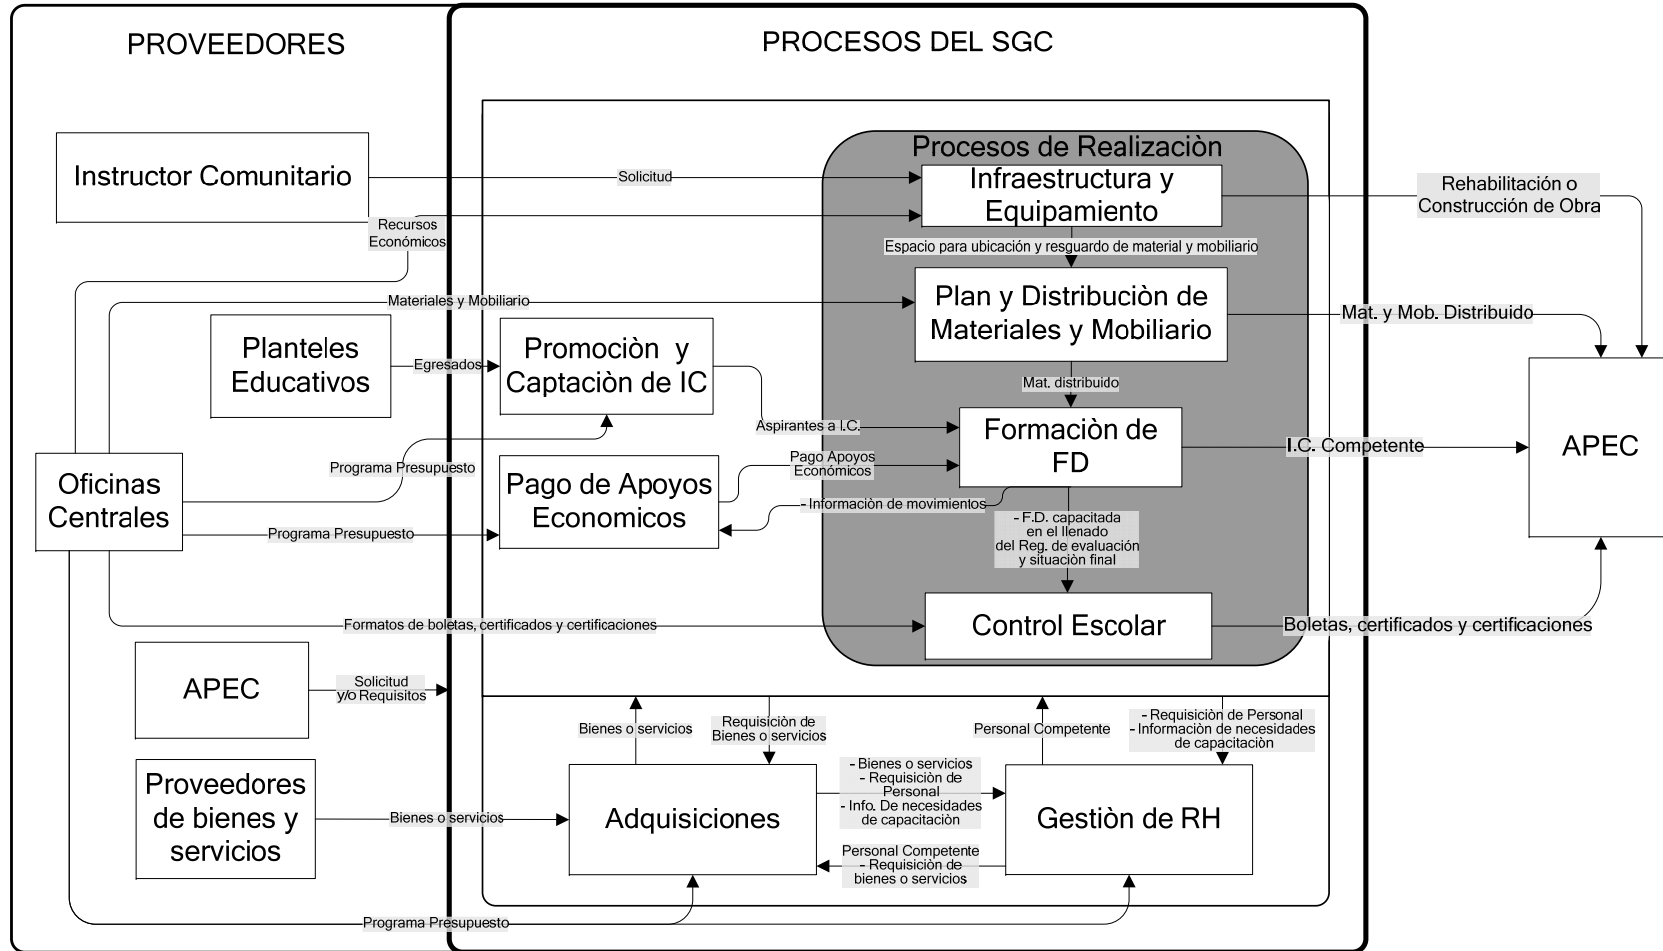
PROVEEDORES

PROCESOS DEL SGC

Procesos de Realizaciòn

Instructor Comunitario

Solicitud

Infraestructura y Equipamiento

Recursos Económicos

Rehabilitación o Construcción de Obra

Espacio para ubicación y resguardo de material y mobiliario

Materiales y Mobiliario

Plan y Distribuciòn de Materiales y Mobiliario

Mat. y Mob. Distribuido

Planteles Educativos

Egresados

Promociòn y Captaciòn de IC

Mat. distribuido

Aspirantes a I.C.

Formaciòn de FD

I.C. Competente

APEC

Oficinas Centrales

Programa Presupuesto

Pago de Apoyos Economicos

Pago Apoyos Económicos

- Informaciòn de movimientos

Programa Presupuesto

- F.D. capacitada en el llenado del Reg. de evaluación y situación final

Formatos de boletas, certificados y certificaciones

Control Escolar

Boletas, certificados y certificaciones

APEC

Solicitud y/o Requisitos

Bienes o servicios

Requisiciòn de Bienes o servicios

Personal Competente

- Requisiciòn de Personal
- Informaciòn de necesidades de capacitaciòn

Proveedores de bienes y servicios

Bienes o servicios

Adquisiciones

- Bienes o servicios
- Requisiciòn de Personal
- Info. De necesidades de capacitaciòn

Gestiòn de RH

Personal Competente
- Requisiciòn de bienes o servicios

Programa Presupuesto